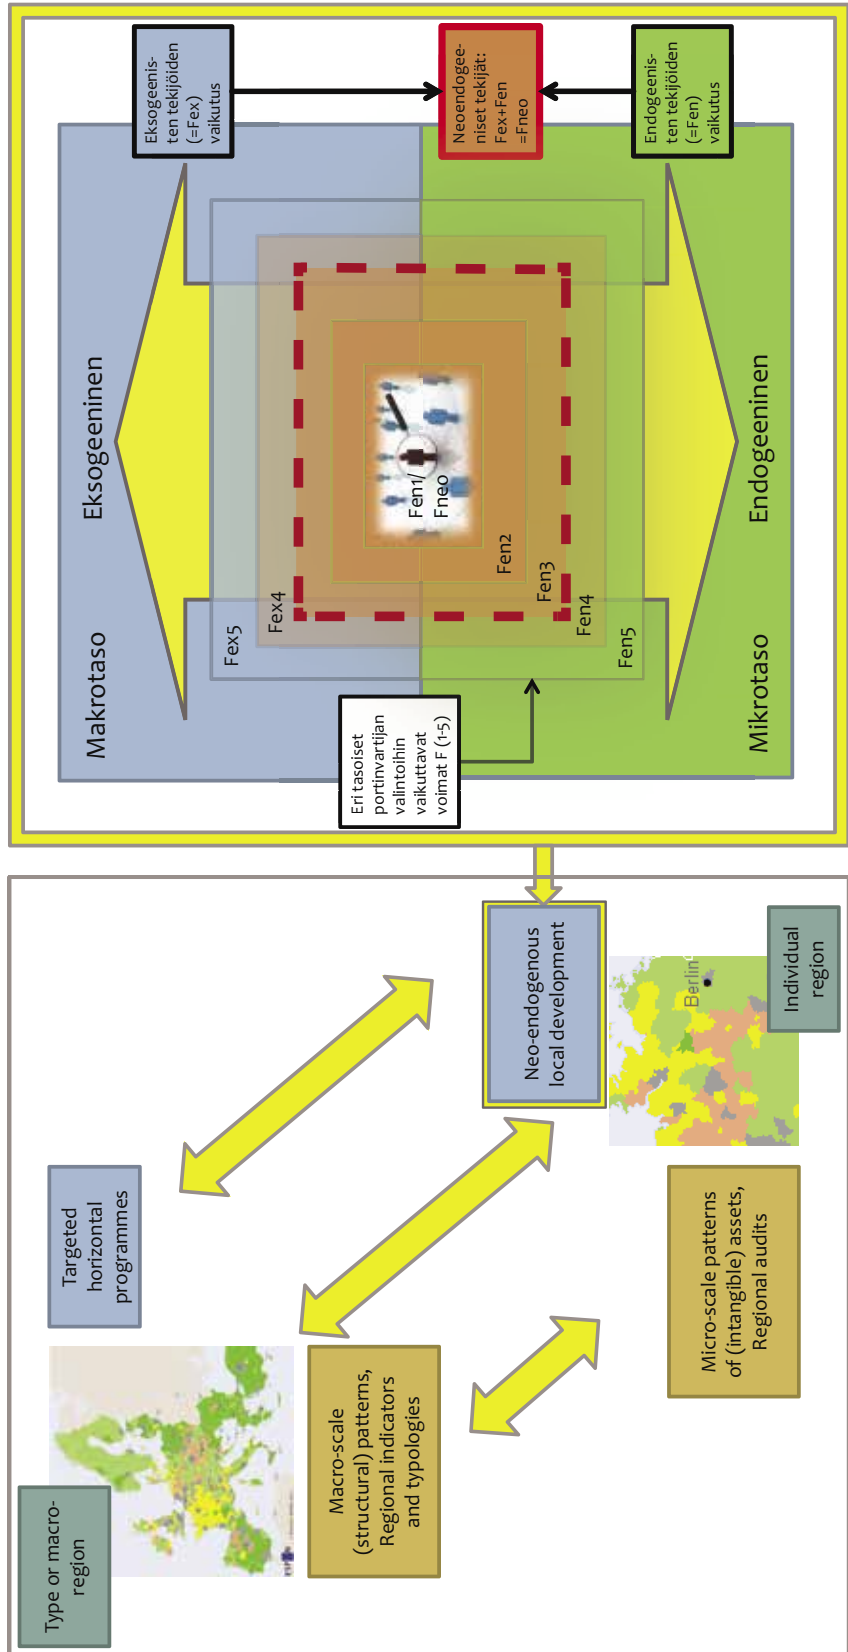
Eksogeenisten tekijöiden (=Fex) vaikutus

Neoendogeeniset tekijät: Fex+Fen =Fneo

Endogeenisten tekijöiden (=Fen) vaikutus

Eksogeeninen

Makrotaso

Endogeeninen

Mikrotaso

Fex5

Fex4

Fen1/ Fneo

Fen2

Fen3

Fen4

Fen5

Eri tasoiset portinvartijan valintoihin vaikuttavat voimat F (1-5)

Type or macro-region

Targeted horizontal programmes

Macro-scale (structural) patterns, Regional indicators and typologies

Neo-endogenous local development

Berlin

Individual region

Micro-scale patterns of (intangible) assets, Regional audits